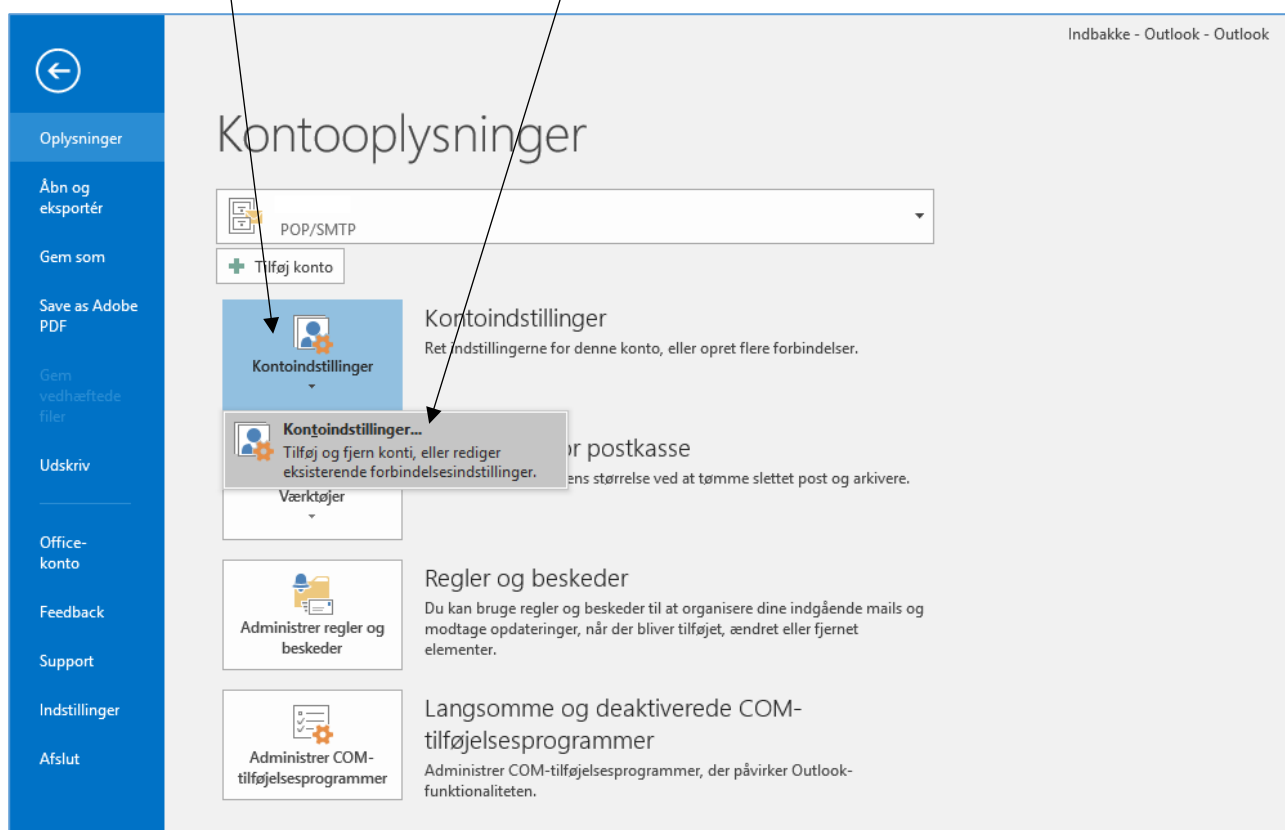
Indbakke - Outlook - Outlook

Oplysninger

Åbn og eksportér

Gem som

Save as Adobe PDF

Gem vedhæftede filer

Udskriv

Office-konto

Feedback

Support

Indstillinger

Afslut

Kontooplysninger

POP/SMTP

Tilføj konto

Kontoindstillinger

Kontoindstillinger

Ret indstillingerne for denne konto, eller opret flere forbindelser.

Kontoindstillinger...
Tilføj og fjern konti, eller rediger eksisterende forbindelsesindstillinger.

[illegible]or postkasse

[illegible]ens størrelse ved at tømme slettet post og arkivere.

Værktøjer

Administrer regler og beskeder

Regler og beskeder

Du kan bruge regler og beskeder til at organisere dine indgående mails og modtage opdateringer, når der bliver tilføjet, ændret eller fjernet elementer.

Administrer COM-tilføjelsesprogrammer

Langsomme og deaktiverede COM-tilføjelsesprogrammer

Administrer COM-tilføjelsesprogrammer, der påvirker Outlook-funktionaliteten.